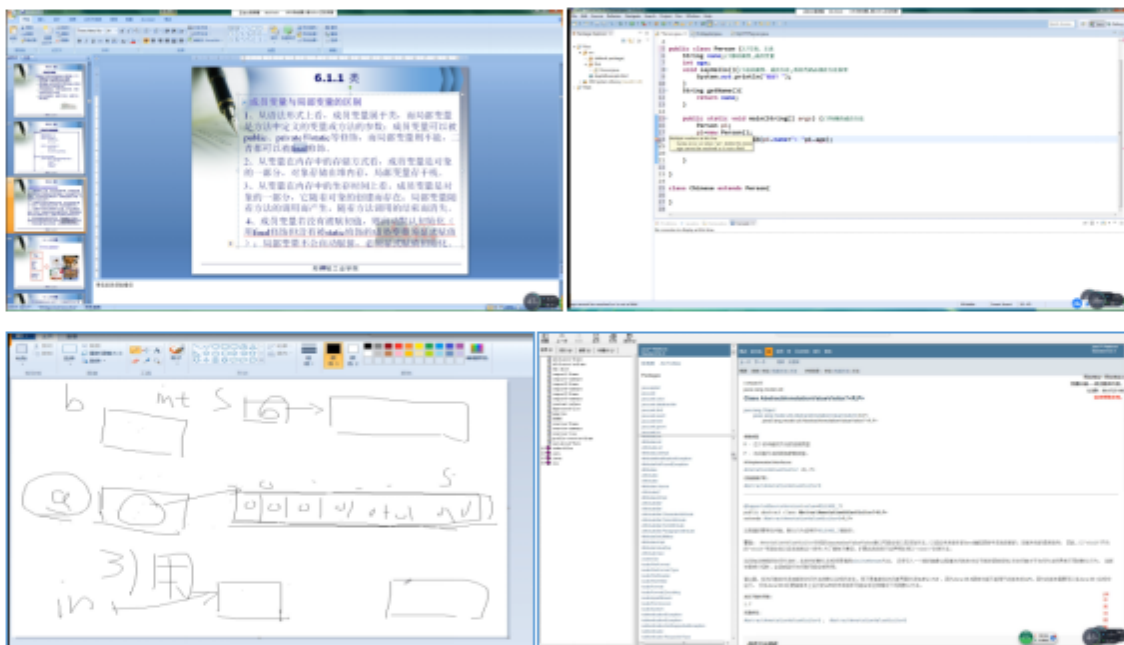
6.1.1 类

成员变量与局部变量的区别

1、从语法形式上看，成员变量属于类，而局部变量是在方法中定义的变量或方法的参数；成员变量可以被public，private和static等修饰，而局部变量不能。

2、从变量在内存中的存储方式看，成员变量是对象的一部分，对象存储在堆内存，局部变量存于栈。

3、从变量在内存中的生存时间上看，成员变量是对象的一部分，它随着对象的创建而存在；局部变量随着方法的调用而产生，随着方法调用的结束而消失。

4、成员变量若没有被赋初值，则会自动以初始值；局部变量不会自动赋值，必须显式赋值后使用。

public class Person {
String name;
int age;
void sayHello() {
System.out.println("");
}
String getName() {
return name;
}
public static void main(String[] args) {
Person p1;
p1=new Person();
}
}
class Chinese extends Person{
}

b int S 6

a

3) 困

in

Class AbstractAnnotationValueVisitor6<R,P>